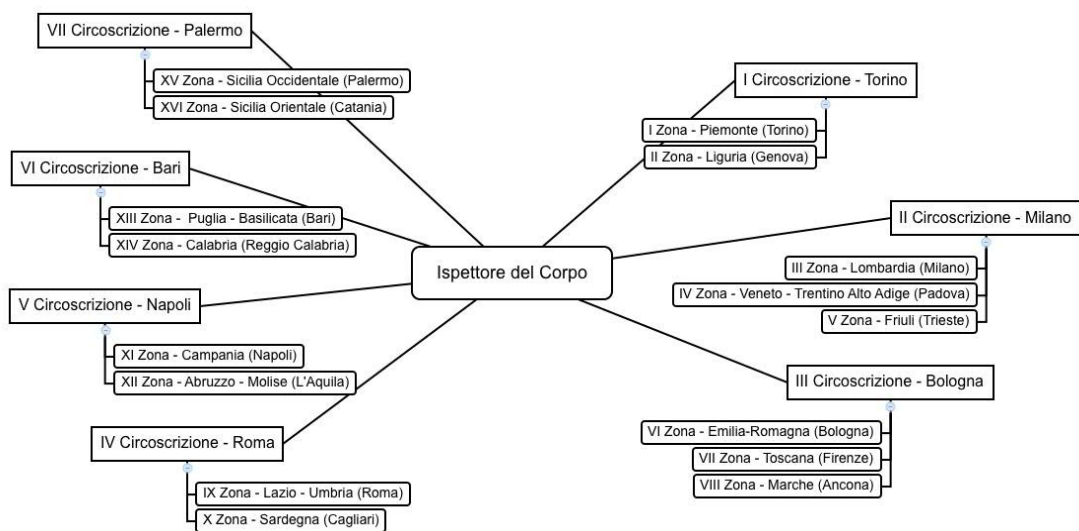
Ispettore del Corpo

I Circoscrizione - Torino
I Zona - Piemonte (Torino)
II Zona - Liguria (Genova)

II Circoscrizione - Milano
III Zona - Lombardia (Milano)
IV Zona - Veneto - Trentino Alto Adige (Padova)
V Zona - Friuli (Trieste)

III Circoscrizione - Bologna
VI Zona - Emilia-Romagna (Bologna)
VII Zona - Toscana (Firenze)
VIII Zona - Marche (Ancona)

IV Circoscrizione - Roma
IX Zona - Lazio - Umbria (Roma)
X Zona - Sardegna (Cagliari)

V Circoscrizione - Napoli
XI Zona - Campania (Napoli)
XII Zona - Abruzzo - Molise (L'Aquila)

VI Circoscrizione - Bari
XIII Zona - Puglia - Basilicata (Bari)
XIV Zona - Calabria (Reggio Calabria)

VII Circoscrizione - Palermo
XV Zona - Sicilia Occidentale (Palermo)
XVI Zona - Sicilia Orientale (Catania)